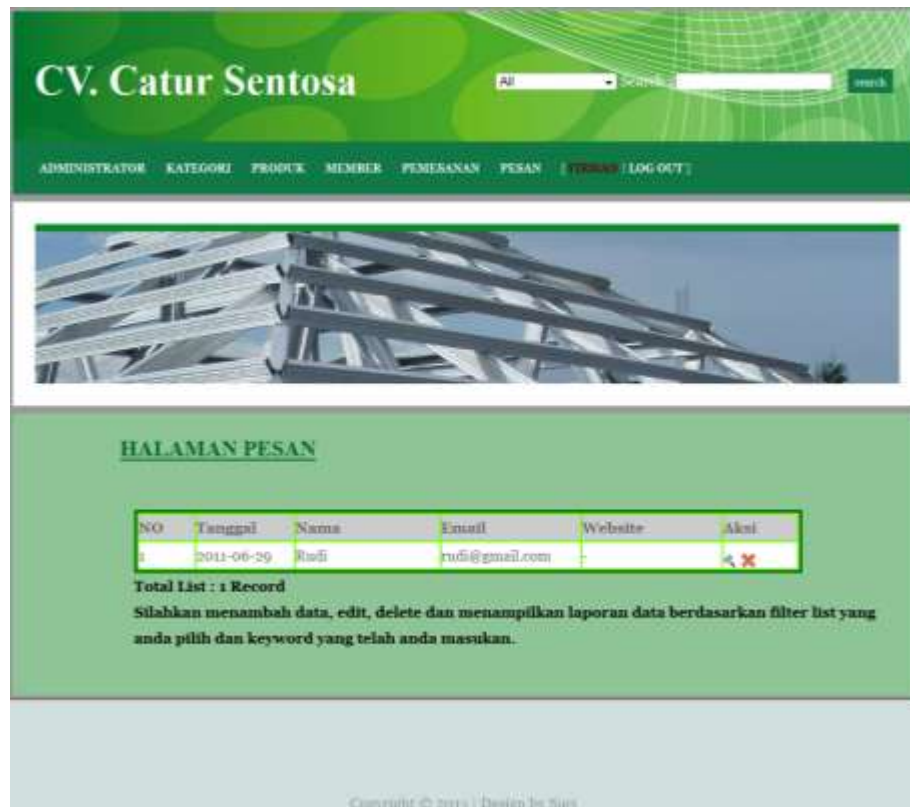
CV. Catur Sentosa

All Search search

ADMINISTRATOR KATEGORI PRODUK MEMBER PEMESANAN PESAN [ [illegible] | LOG OUT ]

HALAMAN PESAN

| NO | Tanggal | Nama | Email | Website | Aksi |
|---|---|---|---|---|---|
| 1 | 2011-06-29 | Rudi | rudi@gmail.com | - | |

Total List : 1 Record

Silahkan menambah data, edit, delete dan menampilkan laporan data berdasarkan filter list yang anda pilih dan keyword yang telah anda masukan.

Copyright © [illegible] | Design by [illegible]